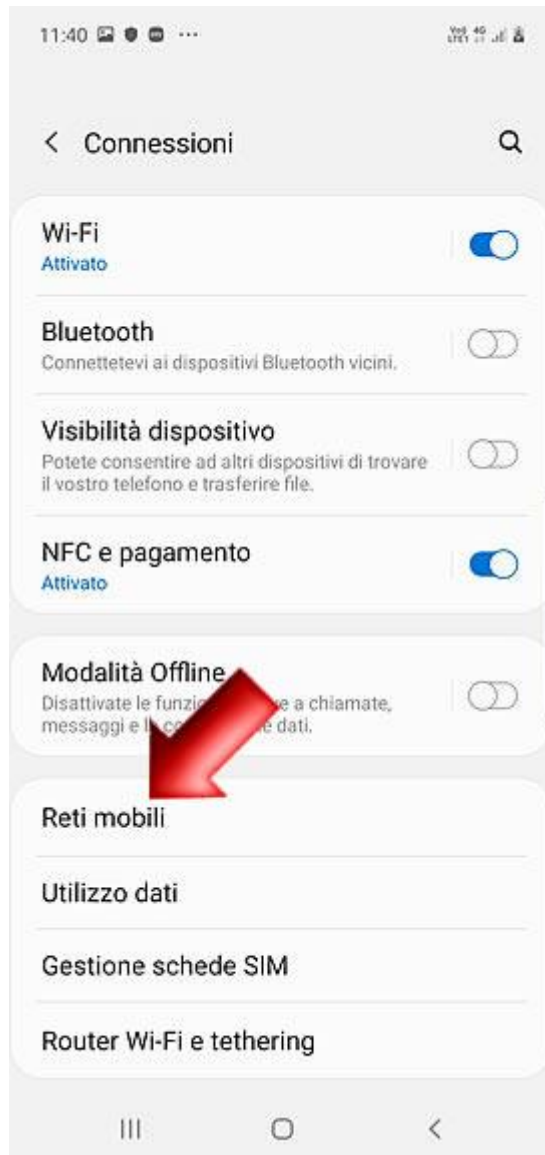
11:40

< Connessioni

Wi-Fi
Attivato

Bluetooth
Connettetevi ai dispositivi Bluetooth vicini.

Visibilità dispositivo
Potete consentire ad altri dispositivi di trovare il vostro telefono e trasferire file.

NFC e pagamento
Attivato

Modalità Offline
Disattivate le funzi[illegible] e a chiamate, messaggi e l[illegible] dati.

Reti mobili

Utilizzo dati

Gestione schede SIM

Router Wi-Fi e tethering